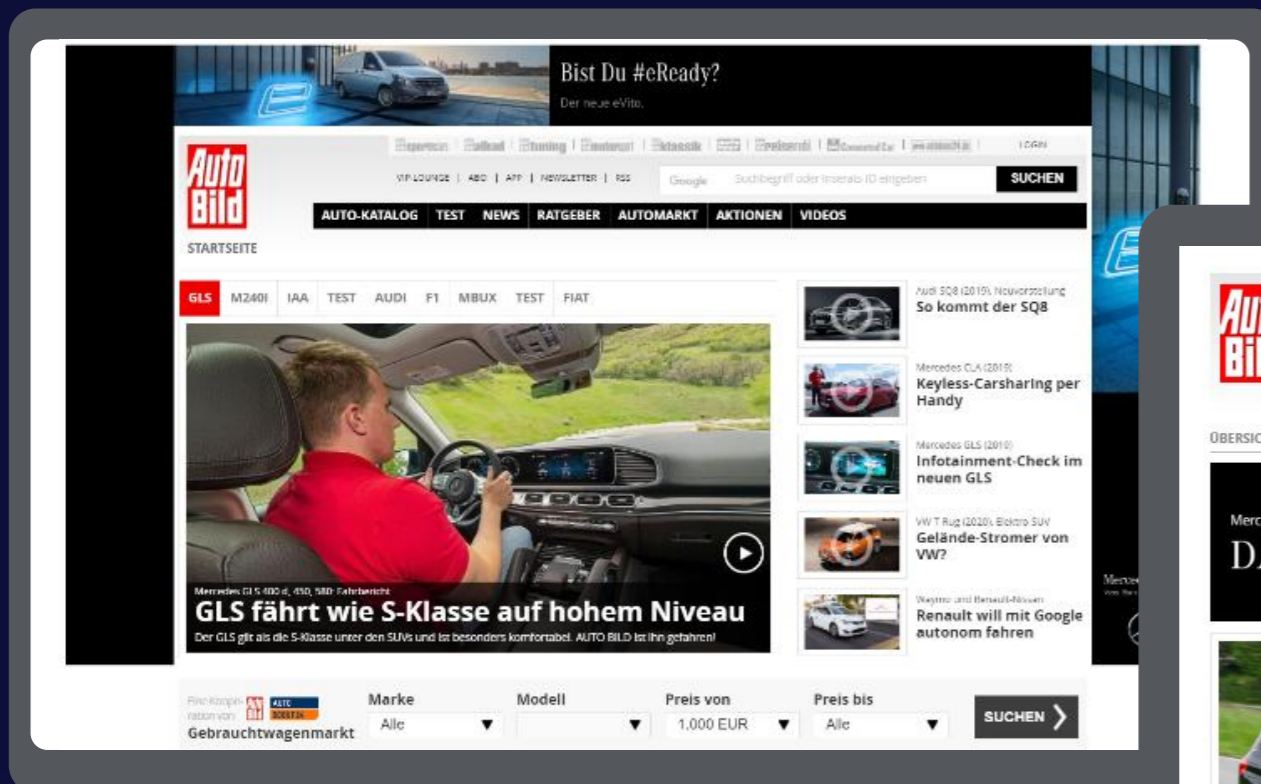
Bist Du #eReady?
Der neue eVito.

Auto Bild

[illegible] | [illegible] | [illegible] | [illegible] | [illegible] | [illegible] | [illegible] | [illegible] | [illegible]

LOGIN

VIP LOUNGE | ABO | APP | NEWSLETTER | RSS

Google Suchbegriff oder Inserats-ID eingeben

SUCHEN

AUTO-KATALOG TEST NEWS RATGEBER AUTOMARKT AKTIONEN VIDEOS

STARTSEITE

GLS M240I IAA TEST AUDI F1 MBUX TEST FIAT

Mercedes GLS 400 d, 450, 580: Fahrbericht
GLS fährt wie S-Klasse auf hohem Niveau
Der GLS gilt als die S-Klasse unter den SUVs und ist besonders komfortabel. AUTO BILD ist ihn gefahren!

Audi SQ8 (2019): Neuvorstellung
So kommt der SQ8

Mercedes CLA (2019)
Keyless-Carsharing per Handy

Mercedes GLS (2019)
Infotainment-Check im neuen GLS

VW T-Roc (2020): Elektro-SUV
Gelände-Stromer von VW?

Waymo und Renault-Nissan
Renault will mit Google autonom fahren

Eine Kooperation von AUTO BILD AUTO SCOUT24
Gebrauchtwagenmarkt

Marke
Alle

Modell

Preis von
1.000 EUR

Preis bis
Alle

SUCHEN

Auto Bild

ÜBERSIC

Merc
DA

Merce
Vom Ste